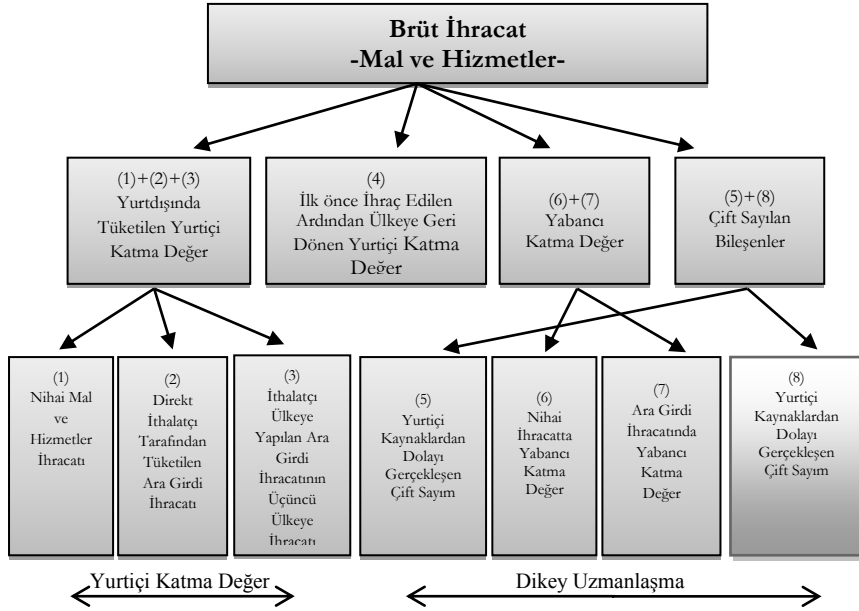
Brüt İhracat
-Mal ve Hizmetler-

(1)+(2)+(3)
Yurtdışında Tüketilen Yurtiçi Katma Değer

(4)
İlk önce İhraç Edilen Ardından Ülkeye Geri Dönen Yurtiçi Katma Değer

(6)+(7)
Yabancı Katma Değer

(5)+(8)
Çift Sayılan Bileşenler

(1)
Nihai Mal ve Hizmetler İhracatı

(2)
Direkt İthalatçı Tarafından Tüketilen Ara Girdi İhracatı

(3)
İthalatçı Ülkeye Yapılan Ara Girdi İhracatının Üçüncü Ülkeye İhracatı

(5)
Yurtiçi Kaynaklardan Dolayı Gerçekleşen Çift Sayım

(6)
Nihai İhracatta Yabancı Katma Değer

(7)
Ara Girdi İhracatında Yabancı Katma Değer

(8)
Yurtiçi Kaynaklardan Dolayı Gerçekleşen Çift Sayım

Yurtiçi Katma Değer

Dikey Uzmanlaşma